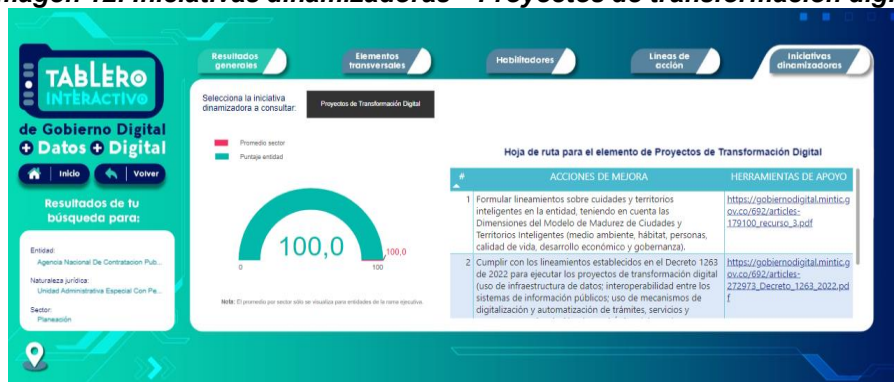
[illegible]agen 12. Iniciativas dinamizadoras - Proyectos de transformación dig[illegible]

TABLERO INTERACTIVO
de Gobierno Digital
+ Datos + Digital

Inicio | Volver

Resultados de tu búsqueda para:

Entidad:
Agencia Nacional De Contratacion Pub...

Naturaleza jurídica:
Unidad Administrativa Especial Con Pe...

Sector:
Planeación

Resultados generales | Elementos transversales | Habilitadores | Líneas de acción | Iniciativas dinamizadoras

Selecciona la iniciativa dinamizadora a consultar: Proyectos de Transformación Digital

Promedio sector
Puntaje entidad

100,0
0 100 100,0

Nota: El promedio por sector sólo se visualiza para entidades de la rama ejecutiva.

Hoja de ruta para el elemento de Proyectos de Transformación Digital

| # | ACCIONES DE MEJORA | HERRAMIENTAS DE APOYO |
|---|---|---|
| 1 | Formular lineamientos sobre cuidades y territorios inteligentes en la entidad, teniendo en cuenta las Dimensiones del Modelo de Madurez de Ciudades y Territorios Inteligentes (medio ambiente, hábitat, personas, calidad de vida, desarrollo económico y gobernanza). | https://gobiernodigital.mintic.gov.co/692/articles-179100_recurso_3.pdf |
| 2 | Cumplir con los lineamientos establecidos en el Decreto 1263 de 2022 para ejecutar los proyectos de transformación digital (uso de infraestructura de datos; interoperabilidad entre los sistemas de información públicos; uso de mecanismos de digitalización y automatización de trámites, servicios y | https://gobiernodigital.mintic.gov.co/692/articles-272973_Decreto_1263_2022.pdf |